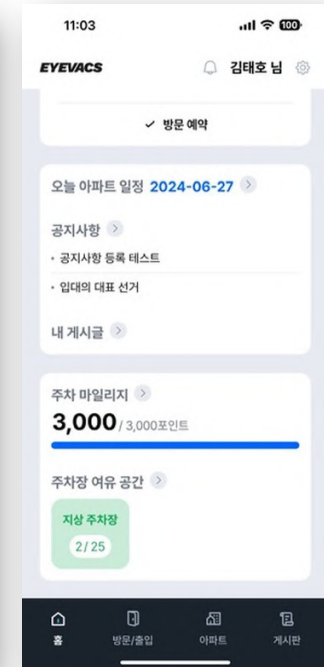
11:03

100

EYEVACS

김태호 님

✓ 방문 예약

오늘 아파트 일정 2024-06-27

공지사항

• 공지사항 등록 테스트

• 입대의 대표 선거

내 게시글

주차 마일리지

3,000 / 3,000포인트

주차장 여유 공간

지상 주차장

2 / 25

홈

방문/출입

아파트

게시판